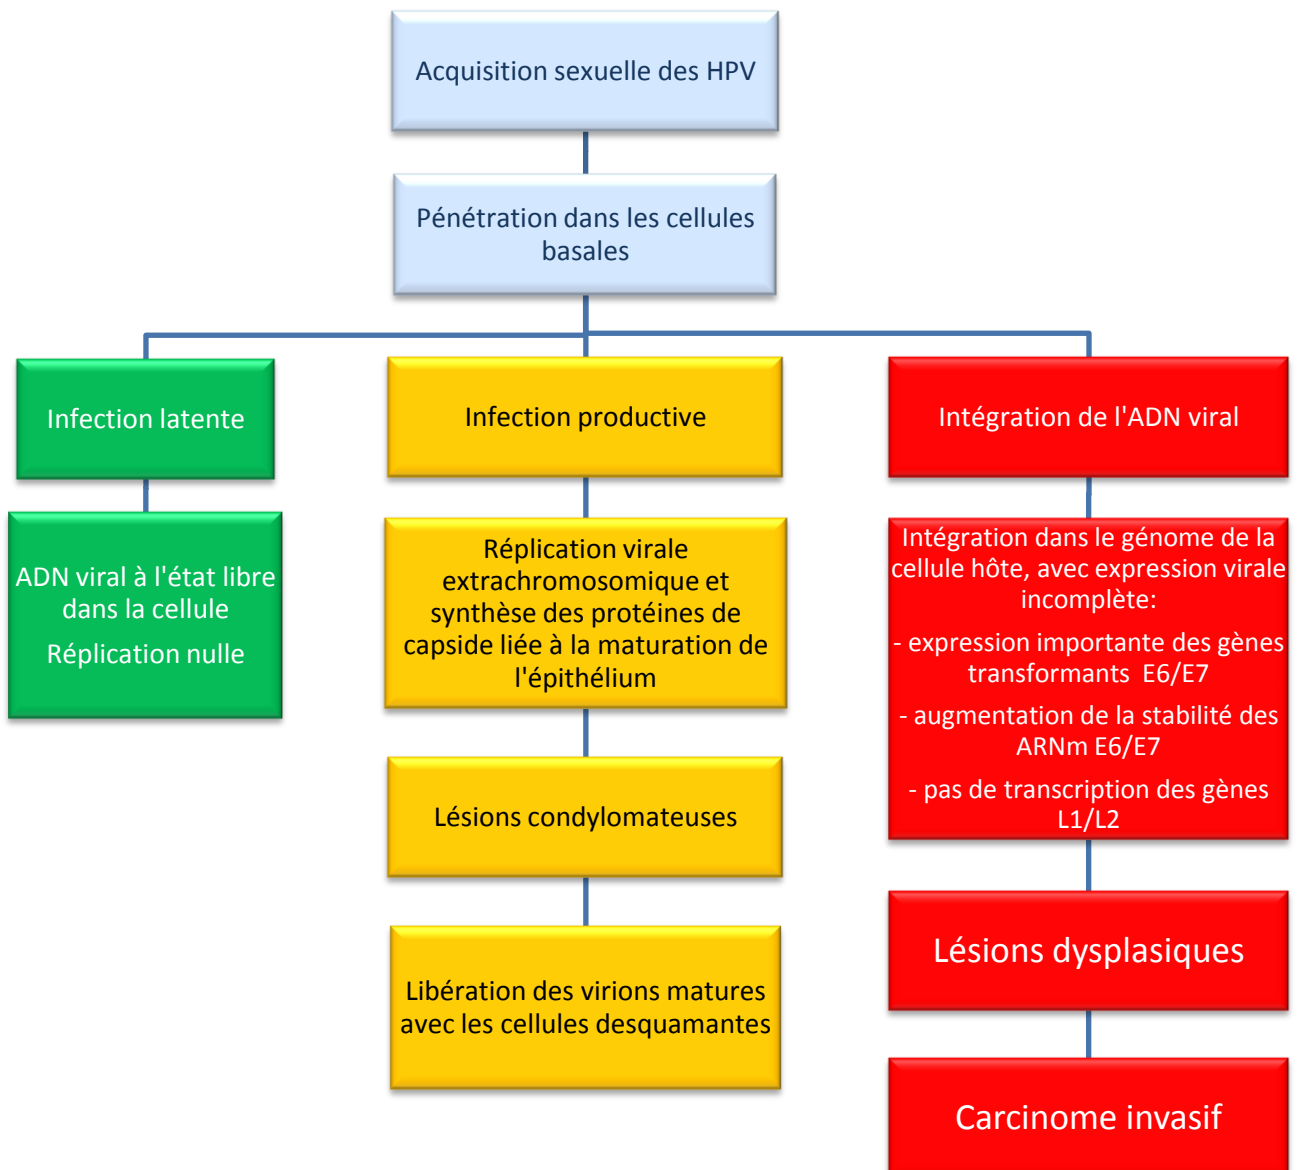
Acquisition sexuelle des HPV

Pénétration dans les cellules basales

Infection latente

ADN viral à l'état libre dans la cellule

Réplication nulle

Infection productive

Réplication virale extrachromosomique et synthèse des protéines de capside liée à la maturation de l'épithélium

Lésions condylomateuses

Libération des virions matures avec les cellules desquamantes

Intégration de l'ADN viral

Intégration dans le génome de la cellule hôte, avec expression virale incomplète:

- expression importante des gènes transformants E6/E7

- augmentation de la stabilité des ARNm E6/E7

- pas de transcription des gènes L1/L2

Lésions dysplasiques

Carcinome invasif